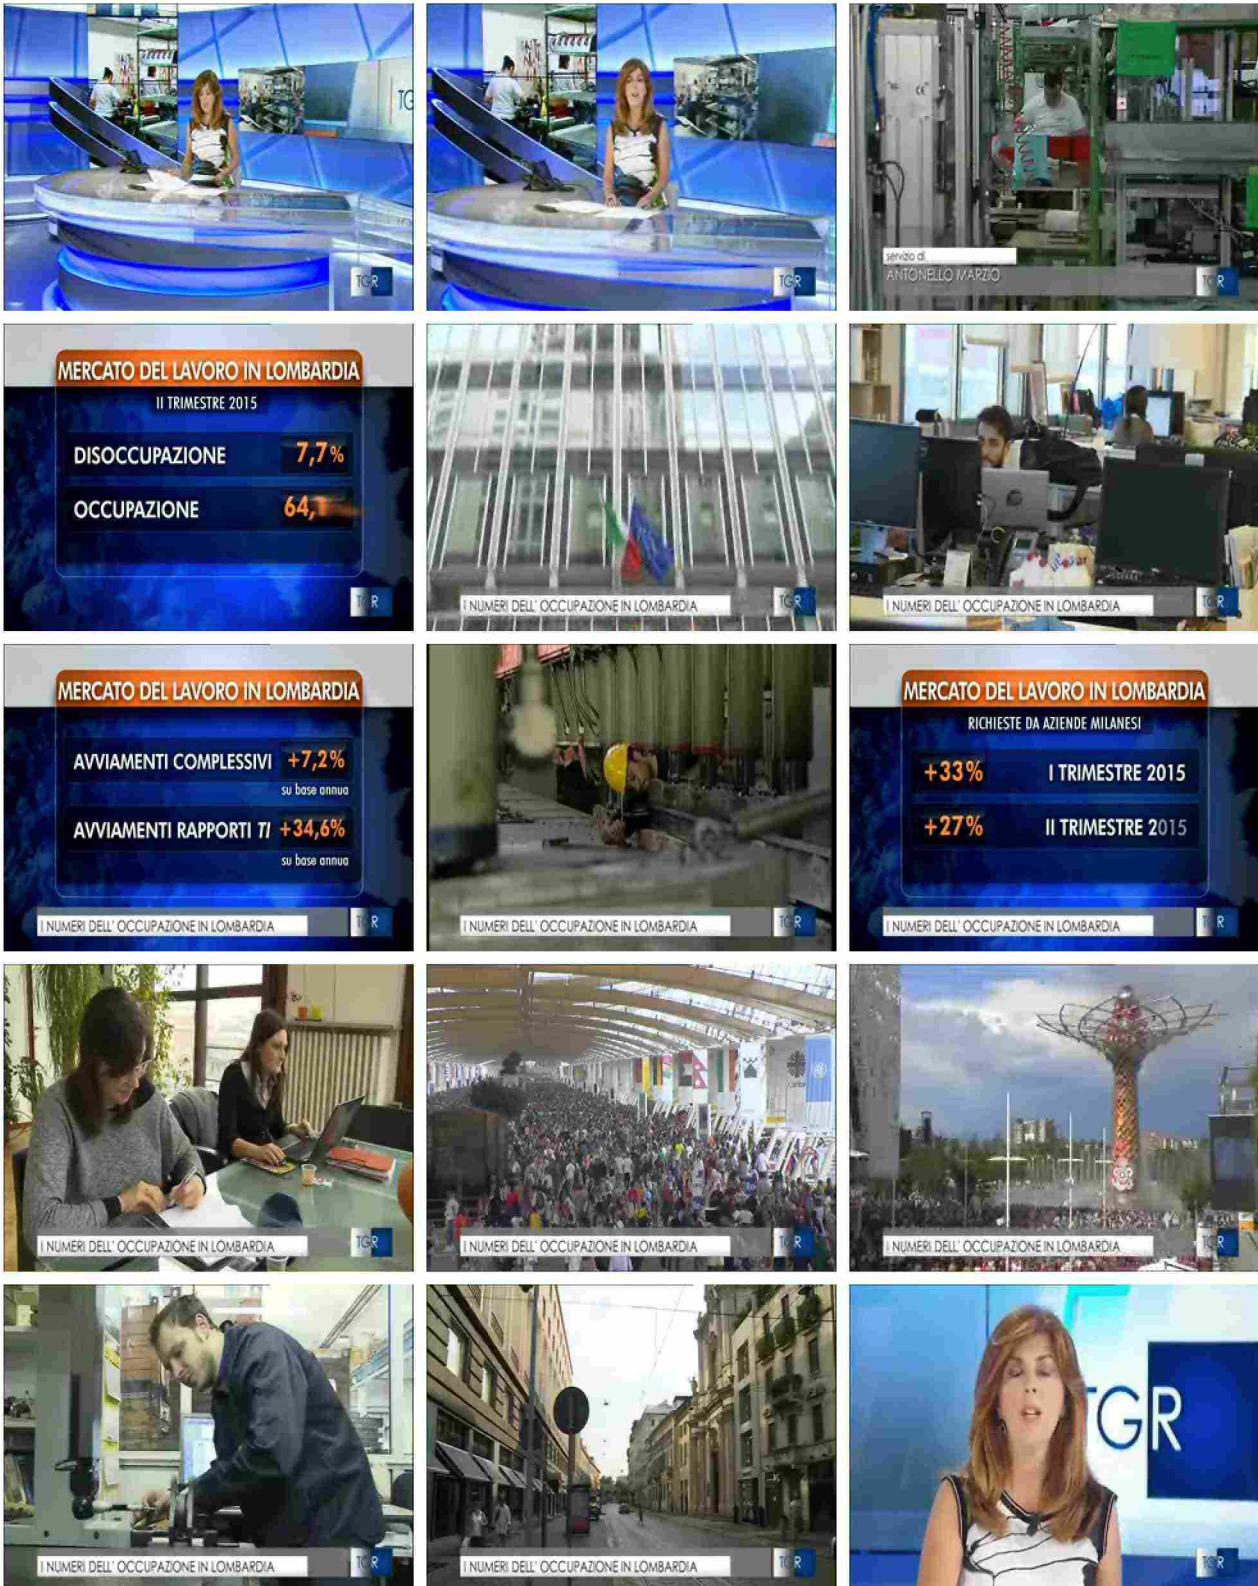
TG

TGR

TGR

servizio di
ANTONELLO MARZIO

TGR

MERCATO DEL LAVORO IN LOMBARDIA
II TRIMESTRE 2015
DISOCCUPAZIONE 7,7%
OCCUPAZIONE 64,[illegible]

TGR

I NUMERI DELL' OCCUPAZIONE IN LOMBARDIA
TGR

I NUMERI DELL' OCCUPAZIONE IN LOMBARDIA
TGR

MERCATO DEL LAVORO IN LOMBARDIA
AVVIAMENTI COMPLESSIVI +7,2%
su base annua
AVVIAMENTI RAPPORTI TI +34,6%
su base annua
I NUMERI DELL' OCCUPAZIONE IN LOMBARDIA
TGR

I NUMERI DELL' OCCUPAZIONE IN LOMBARDIA
TGR

MERCATO DEL LAVORO IN LOMBARDIA
RICHIESTE DA AZIENDE MILANESI
+33% I TRIMESTRE 2015
+27% II TRIMESTRE 2015
I NUMERI DELL' OCCUPAZIONE IN LOMBARDIA
TGR

I NUMERI DELL' OCCUPAZIONE IN LOMBARDIA
TGR

I NUMERI DELL' OCCUPAZIONE IN LOMBARDIA
TGR

I NUMERI DELL' OCCUPAZIONE IN LOMBARDIA
TGR

I NUMERI DELL' OCCUPAZIONE IN LOMBARDIA
TGR

I NUMERI DELL' OCCUPAZIONE IN LOMBARDIA
TGR

TGR
TGR